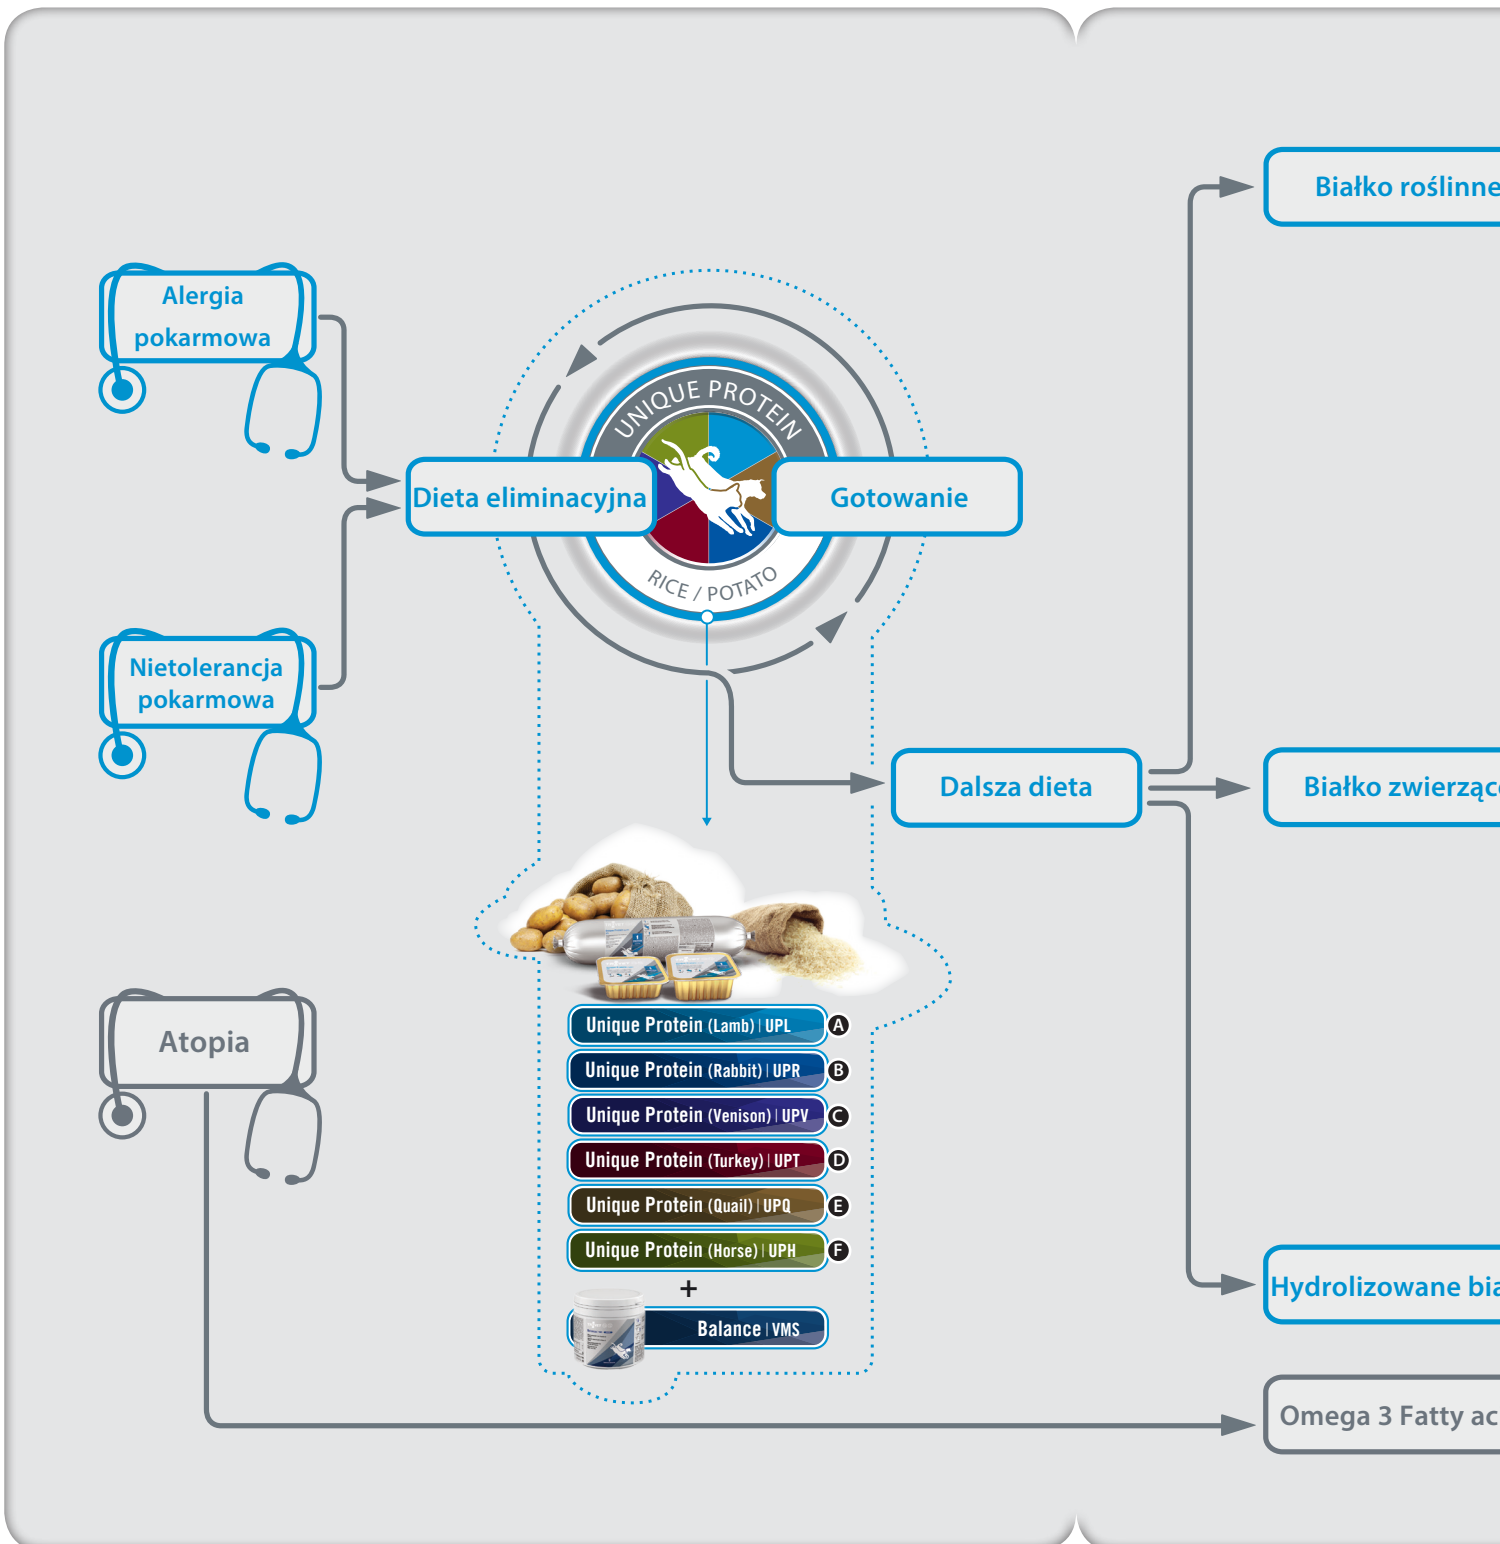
Alergia pokarmowa

Nietolerancja pokarmowa

Atopia

UNIQUE PROTEIN

RICE / POTATO

Dieta eliminacyjna

Gotowanie

Dalsza dieta

Białko roślinne

Białko zwierzące

Hydrolizowane bia

Omega 3 Fatty ac

Unique Protein (Lamb) | UPL A

Unique Protein (Rabbit) | UPR B

Unique Protein (Venison) | UPV C

Unique Protein (Turkey) | UPT D

Unique Protein (Quail) | UPQ E

Unique Protein (Horse) | UPH F

+

Balance | VMS